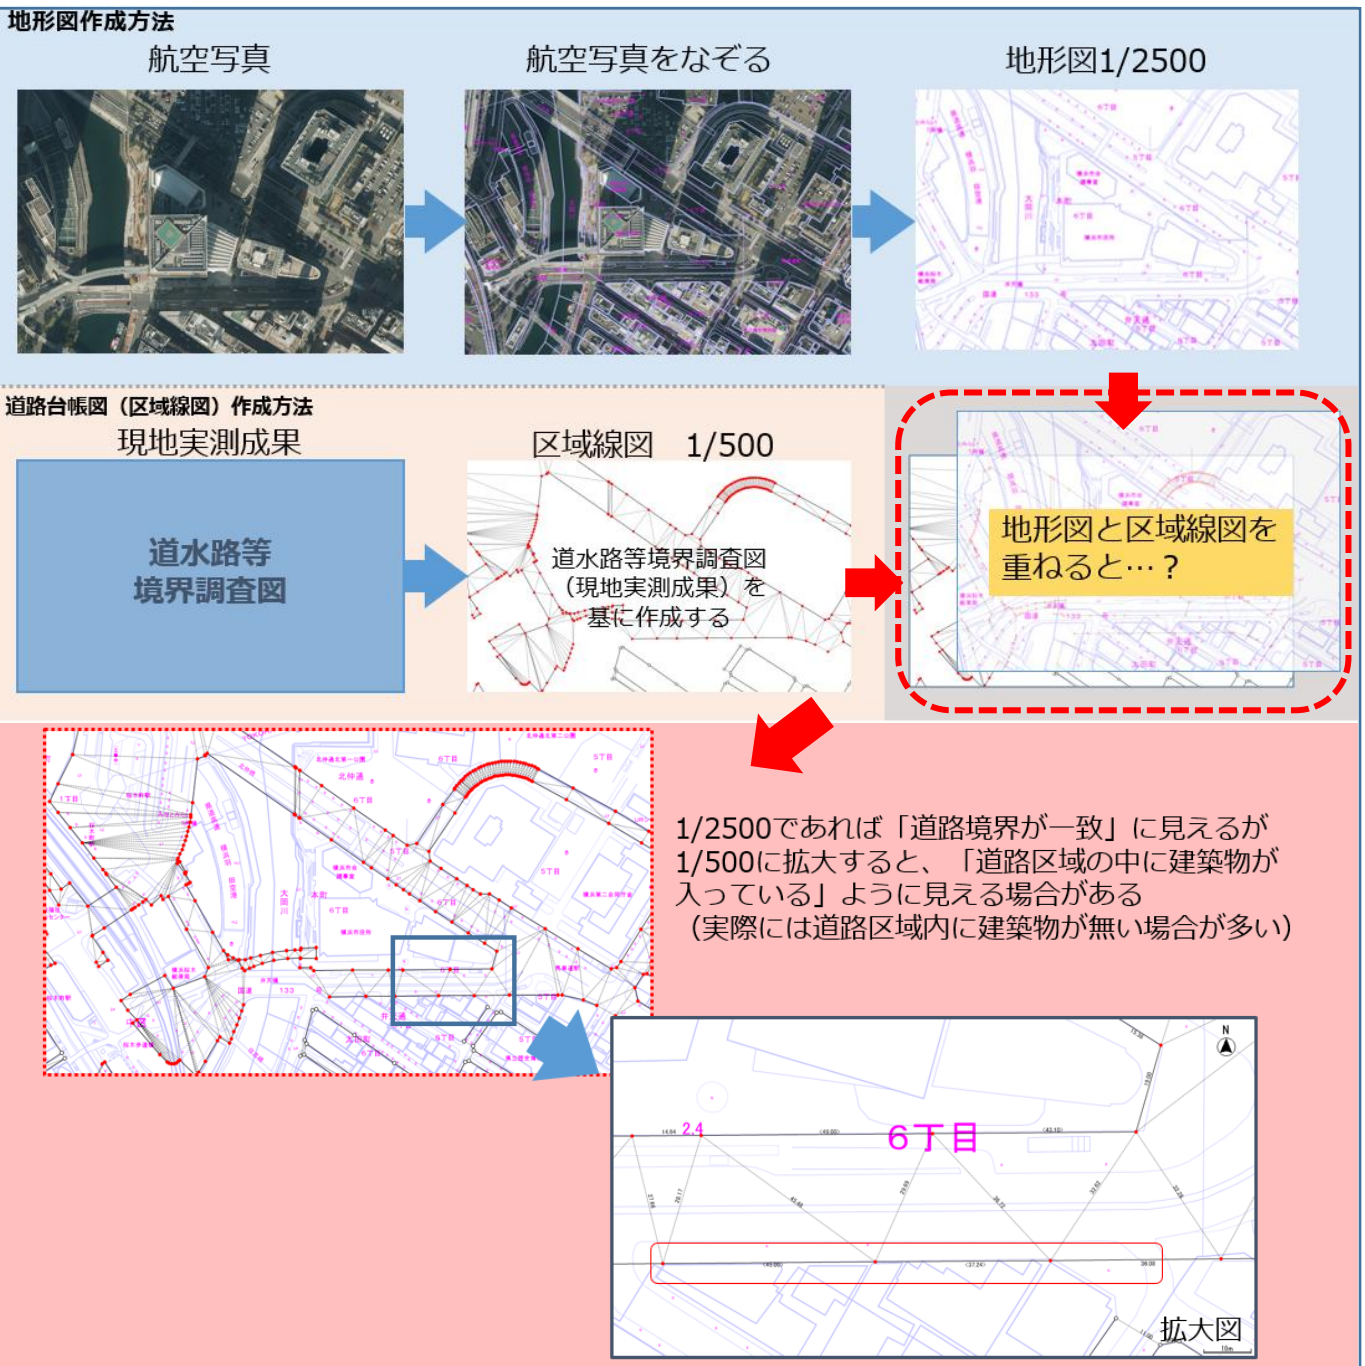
地形図作成方法
航空写真
航空写真をなぞる
地形図1/2500

道路台帳図（区域線図）作成方法
現地実測成果
道水路等境界調査図
区域線図　1/500
道水路等境界調査図（現地実測成果）を基に作成する
地形図と区域線図を重ねると…？

1/2500であれば「道路境界が一致」に見えるが1/500に拡大すると、「道路区域の中に建築物が入っている」ように見える場合がある
（実際には道路区域内に建築物が無い場合が多い）

2.4
6丁目
N
拡大図